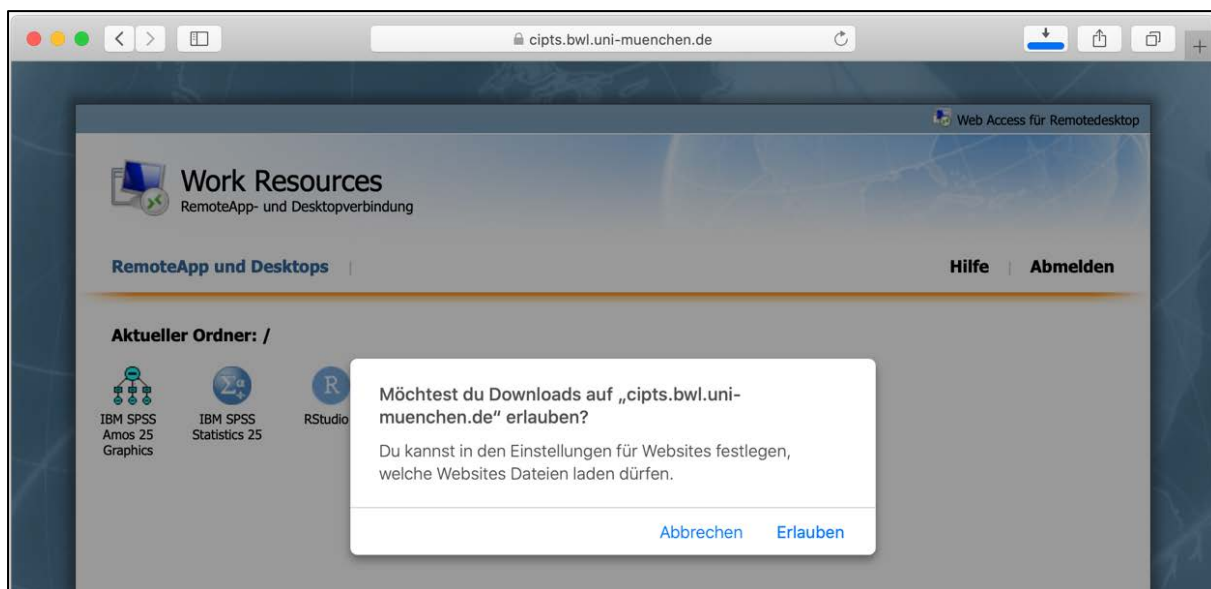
cipts.bwl.uni-muenchen.de

Web Access für Remotedesktop

Work Resources
RemoteApp- und Desktopverbindung

RemoteApp und Desktops

Hilfe | Abmelden

Aktueller Ordner: /

IBM SPSS Amos 25 Graphics

IBM SPSS Statistics 25

RStudio

Möchtest du Downloads auf „cipts.bwl.uni-muenchen.de" erlauben?

Du kannst in den Einstellungen für Websites festlegen, welche Websites Dateien laden dürfen.

Abbrechen Erlauben